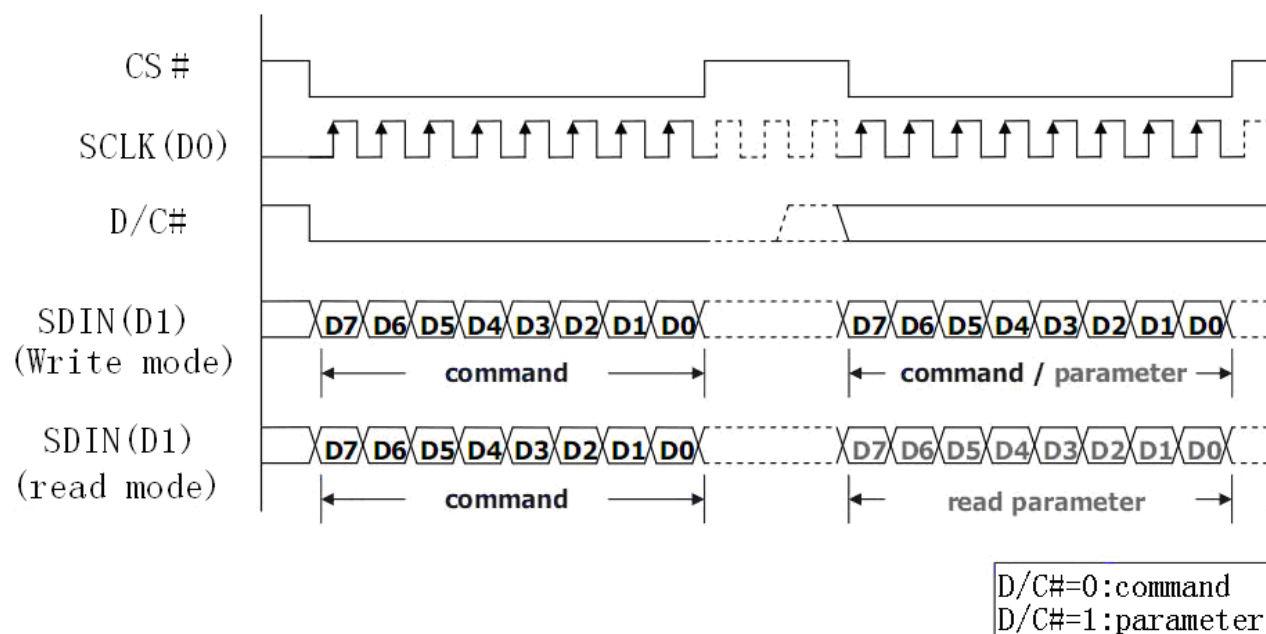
CS#

SCLK(D0)

D/C#

SDIN(D1)
(Write mode)

D7 D6 D5 D4 D3 D2 D1 D0

command

D7 D6 D5 D4 D3 D2 D1 D0

command / parameter

SDIN(D1)
(read mode)

D7 D6 D5 D4 D3 D2 D1 D0

command

D7 D6 D5 D4 D3 D2 D1 D0

read parameter

D/C#=0:command
D/C#=1:parameter